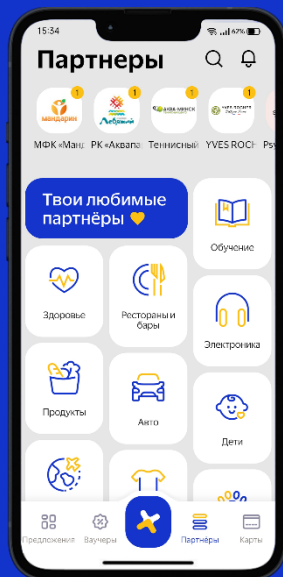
15:34
62%

Партнеры

1
мандарин
МФК «Манд
1
Ледовый
РК «Аквапа
1
АКВА МИНСК
Теннисный
1
YVES ROCHER
YVES ROCH
Psy

Твои любимые партнёры

Обучение

Здоровье

Рестораны и бары

Электроника

Продукты

Авто

Дети

Предложения
Ваучеры
Партнёры
Карты